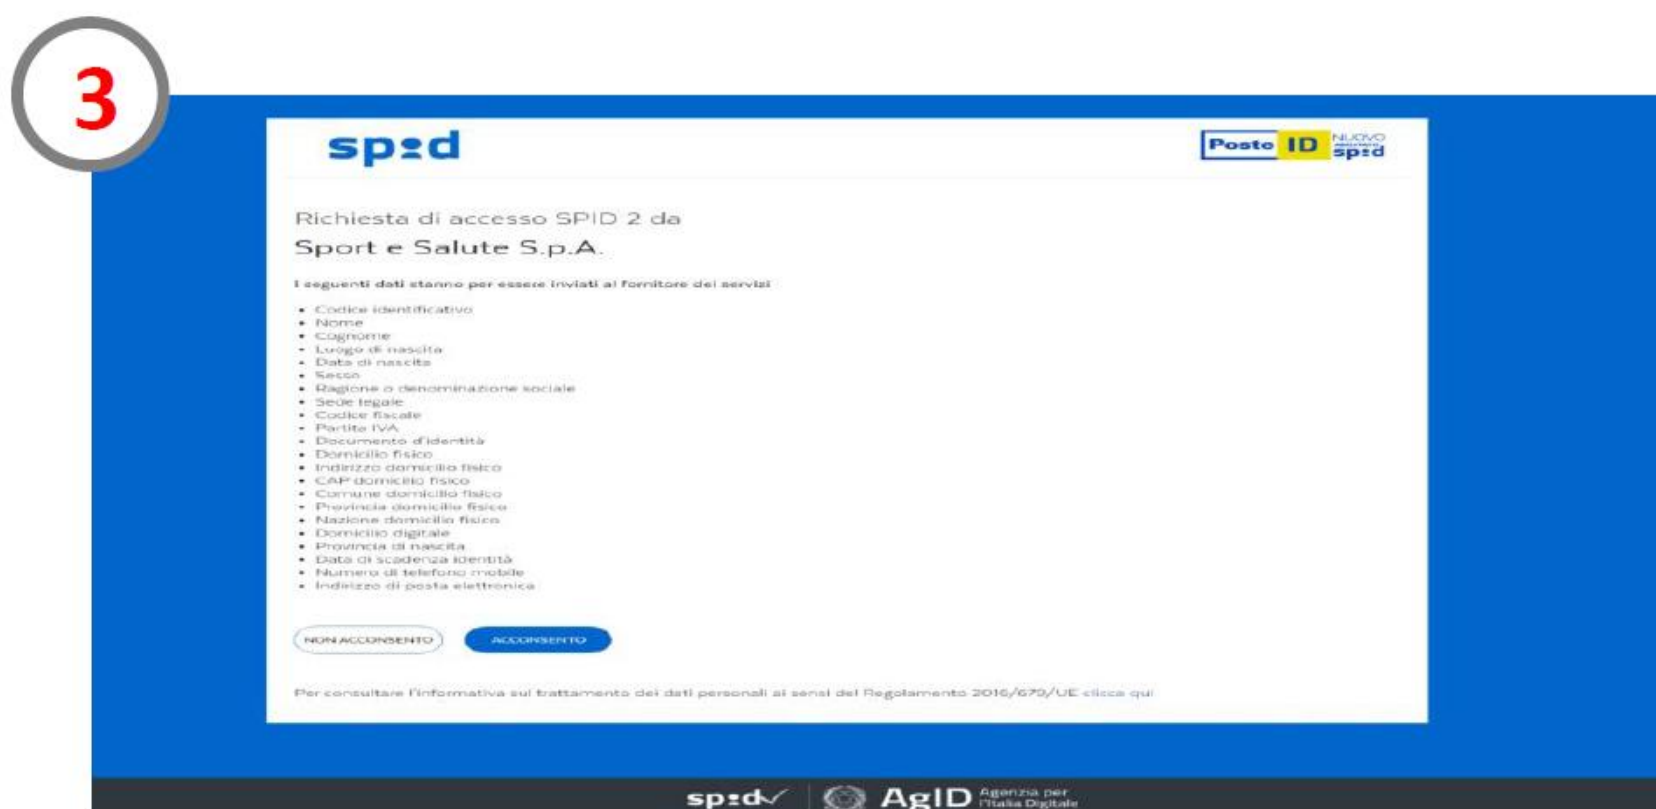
3

spid

Poste ID NUOVO spid

Richiesta di accesso SPID 2 da

Sport e Salute S.p.A.

I seguenti dati stanno per essere inviati al fornitore dei servizi

- Codice identificativo
- Nome
- Cognome
- Luogo di nascita
- Data di nascita
- Sesso
- Ragione o denominazione sociale
- Sede legale
- Codice fiscale
- Partita IVA
- Documento d'identità
- Domicilio fisico
- Indirizzo domicilio fisico
- CAP domicilio fisico
- Comune domicilio fisico
- Provincia domicilio fisico
- Nazione domicilio fisico
- Domicilio digitale
- Provincia di nascita
- Data di scadenza identità
- Numero di telefono mobile
- Indirizzo di posta elettronica

NON ACCONSENTO

ACCONSENTO

Per consultare l'informativa sul trattamento dei dati personali ai sensi del Regolamento 2016/679/UE clicca qui

spid AgID Agenzia per l'Italia Digitale